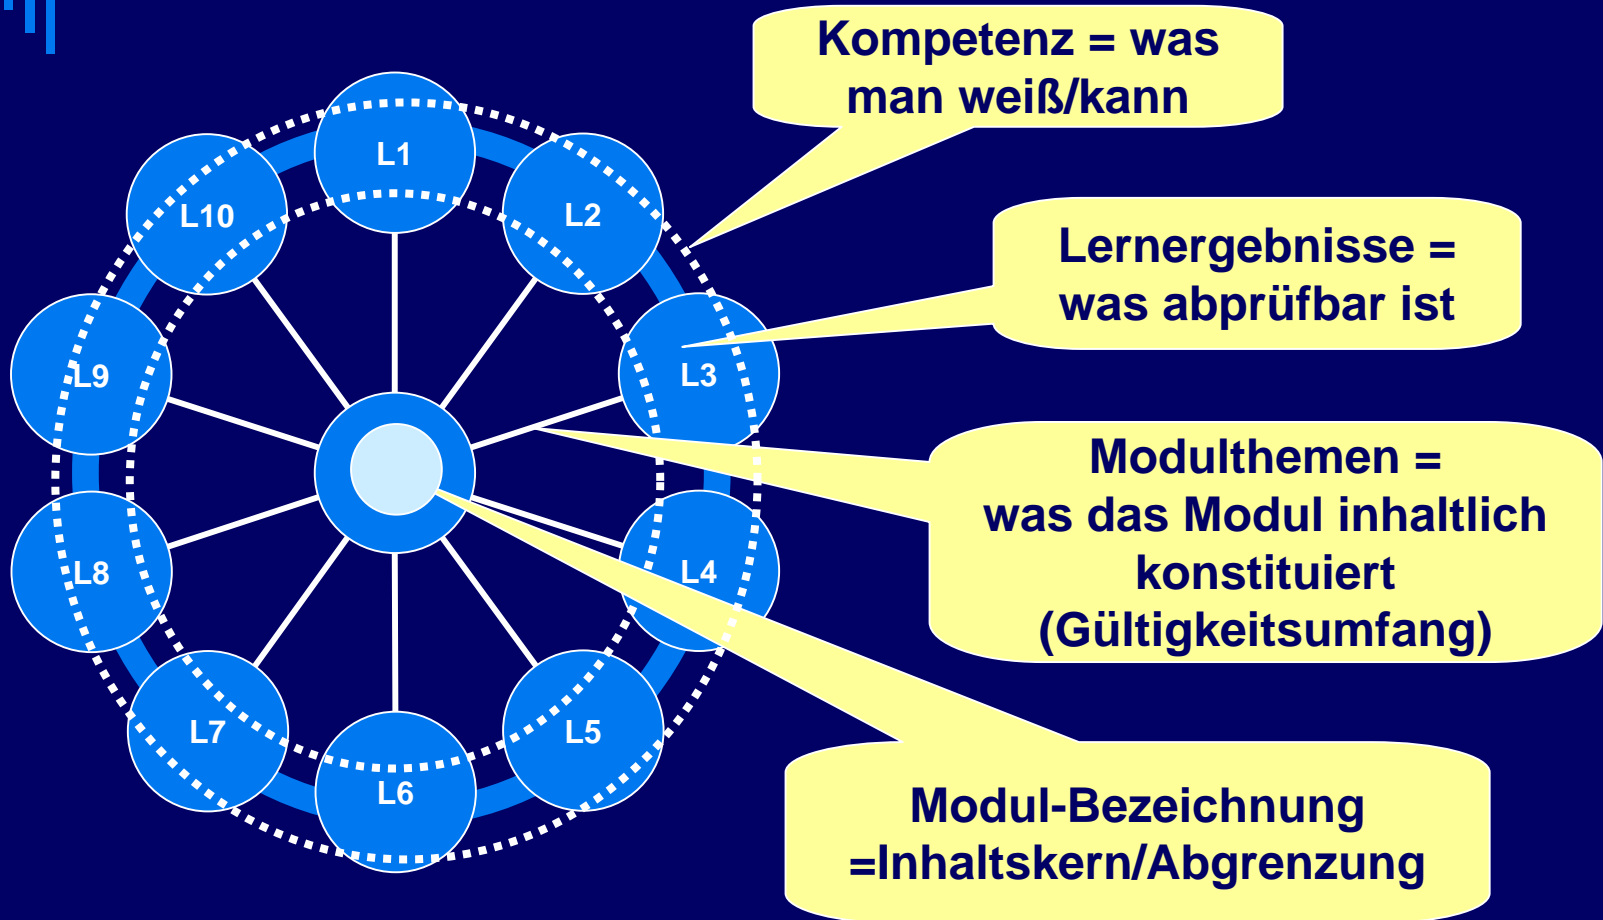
Kompetenz = was man weiß/kann

Lernergebnisse = was abprüfbar ist

Modulthemen = was das Modul inhaltlich konstituiert (Gültigkeitsumfang)

Modul-Bezeichnung =Inhaltskern/Abgrenzung

L1
L2
L3
L4
L5
L6
L7
L8
L9
L10